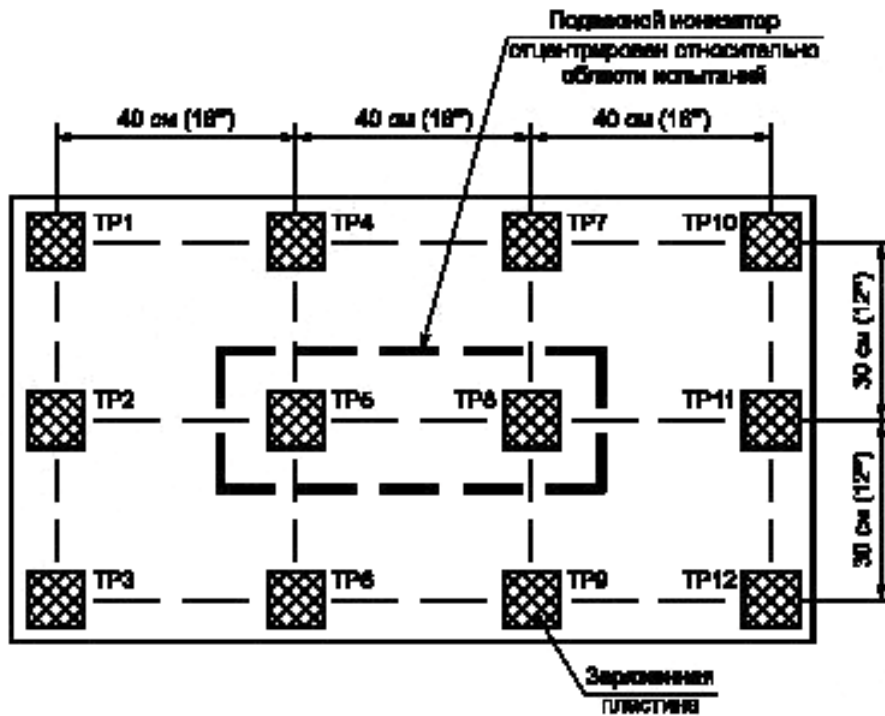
Подвесной конвейер отцентрирован относительно области испытаний

40 см (16")

40 см (16")

40 см (16")

TP1

TP4

TP7

TP10

TP2

TP5

TP8

TP11

TP3

TP6

TP9

TP12

30 см (12")

30 см (12")

Заземленная пластина